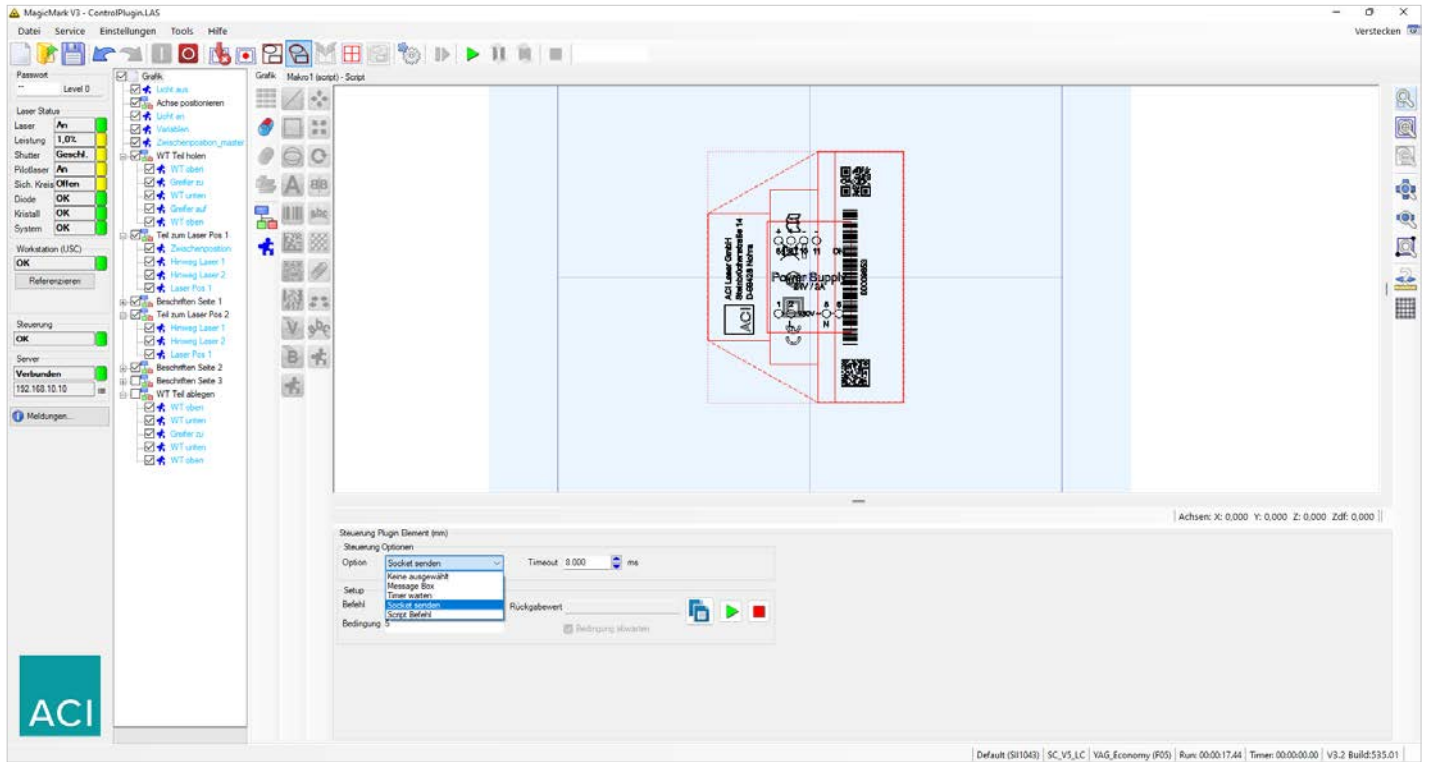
MagicMark V3 - ControlPlugin.LAS

Datei Service Einstellungen Tools Hilfe

Verstecken

Passwort
Level 0

Laser Status
Laser An
Leistung 1,0%
Shutter Geschl.
Pilotlaser An
Sich. Kreis Offen
Diode OK
Kristall OK
System OK

Workstation (USC)
OK
Referenzieren

Steuerung
OK

Server
Verbunden
192.168.10.10

Meldungen...

Grafik
Licht aus
Achse positionieren
Licht an
Variablen
Zwischenposition_master
WT Teil holen
WT oben
Greifer zu
WT unten
Greifer auf
WT oben
Teil zum Laser Pos 1
Zwischenposition
Hinweg Laser 1
Hinweg Laser 2
Laser Pos 1
Beschriften Seite 1
Teil zum Laser Pos 2
Hinweg Laser 1
Hinweg Laser 2
Laser Pos 1
Beschriften Seite 2
Beschriften Seite 3
WT Teil ablegen
WT oben
WT unten
Greifer zu
WT unten
WT oben

Grafik Makro1 (script) - Script

ACI Laser GmbH
Steinbrüchenstraße 14
D-99428 Nohra
ACI
Power Supply
24V / 3A
N

Achsen: X: 0,000 Y: 0,000 Z: 0,000 Zdf: 0,000

Steuerung Plugin Element (mm)
Steuerung Optionen
Option Socket senden
Keine ausgewählt
Message Box
Timer warten
Socket senden
Script Befehl
Timeout 8.000 ms
Setup
Befehl
Rückgabewert
Bedingung 5
Bedingung abwarten

ACI

Default (SI1043) | SC_V5_LC | VAG_Economy (F05) | Run: 00:00:17.44 | Timer: 00:00:00.00 | V3.2 Build:535.01